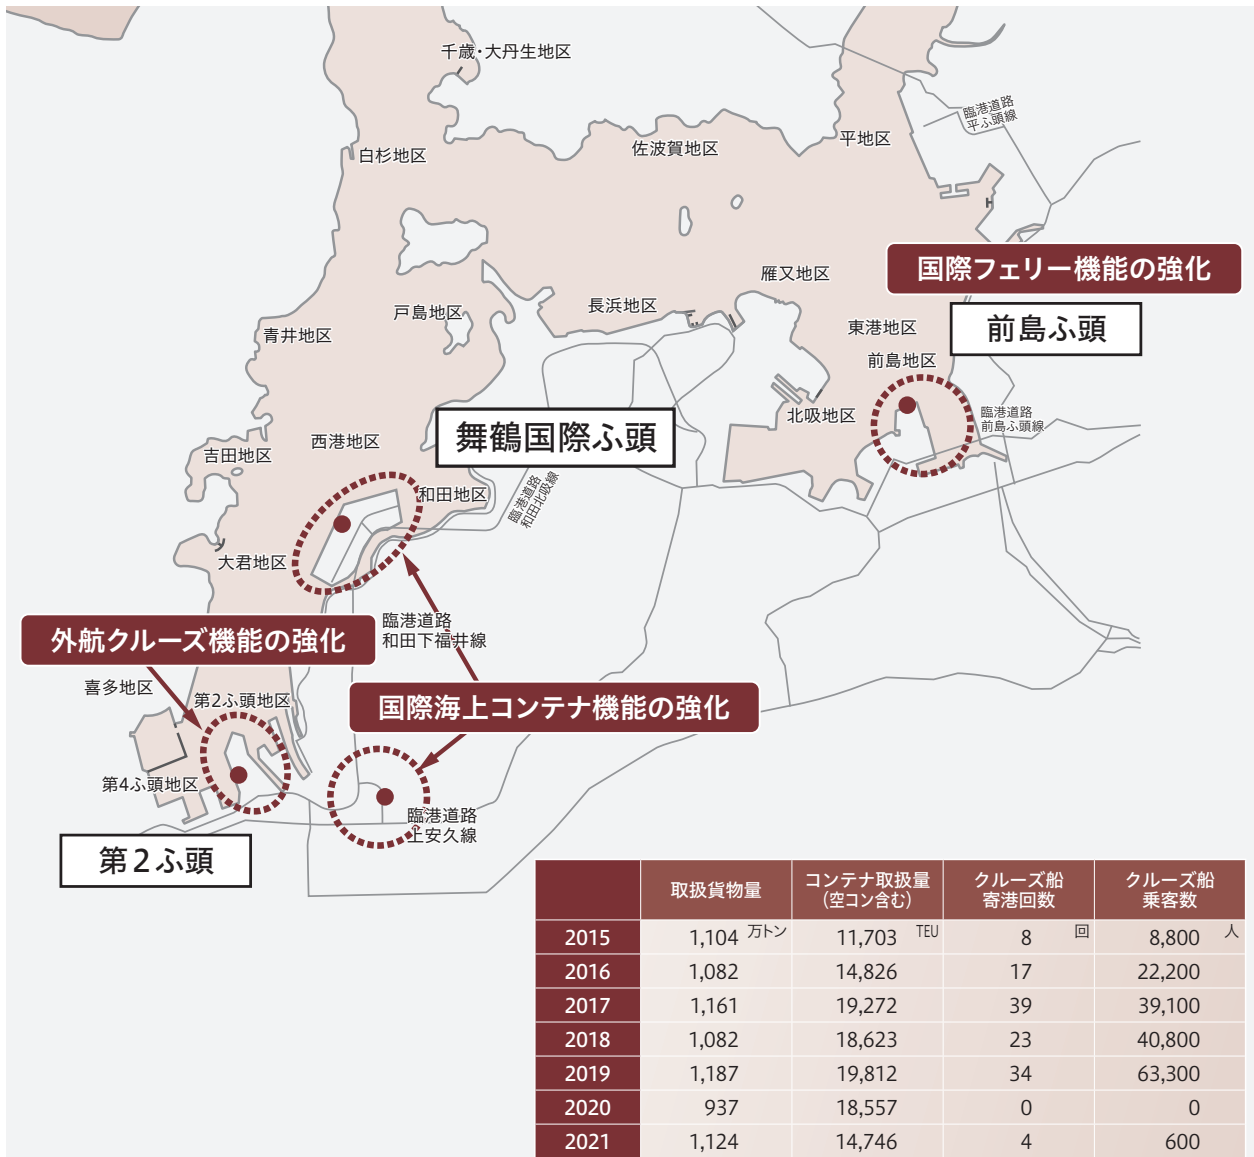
千歳・大丹生地区

臨港道路
平ふ頭線

平地区

白杉地区

佐波賀地区

雁又地区

国際フェリー機能の強化

前島ふ頭

東港地区

戸島地区

長浜地区

青井地区

前島地区

北吸地区

臨港道路
前島ふ頭線

舞鶴国際ふ頭

西港地区

吉田地区

和田地区

臨港道路
和田北吸線

大君地区

臨港道路
和田下福井線

外航クルーズ機能の強化

喜多地区

第2ふ頭地区

国際海上コンテナ機能の強化

第4ふ頭地区

臨港道路
上安久線

第２ふ頭

| | 取扱貨物量 | コンテナ取扱量 (空コン含む) | クルーズ船 寄港回数 | クルーズ船 乗客数 |
|---|---|---|---|---|
| 2015 | 1,104 万トン | 11,703 TEU | 8 回 | 8,800 人 |
| 2016 | 1,082 | 14,826 | 17 | 22,200 |
| 2017 | 1,161 | 19,272 | 39 | 39,100 |
| 2018 | 1,082 | 18,623 | 23 | 40,800 |
| 2019 | 1,187 | 19,812 | 34 | 63,300 |
| 2020 | 937 | 18,557 | 0 | 0 |
| 2021 | 1,124 | 14,746 | 4 | 600 |